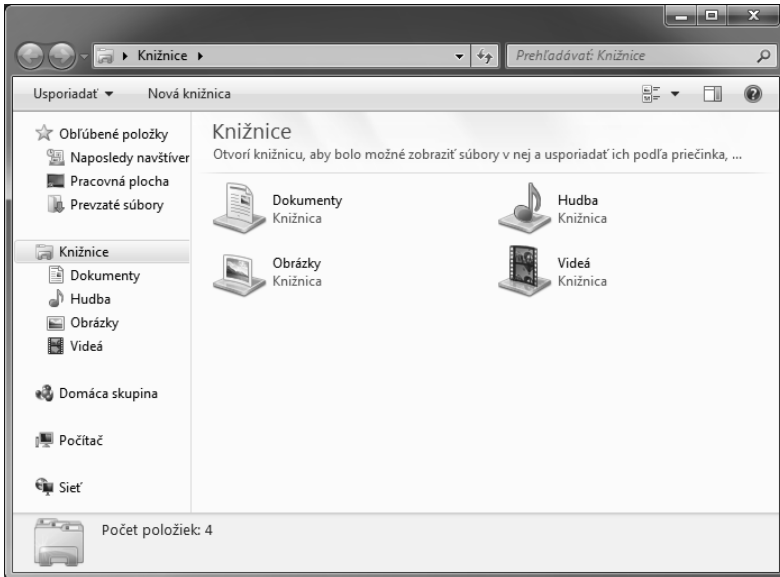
▸ Knižnice ▸

Prehľadávať: Knižnice

Usporiadať ▾ Nová knižnica

Obľúbené položky
Naposledy navštíver
Pracovná plocha
Prevzaté súbory

Knižnice
Dokumenty
Hudba
Obrázky
Videá

Domáca skupina

Počítač

Sieť

Knižnice
Otvorí knižnicu, aby bolo možné zobraziť súbory v nej a usporiadať ich podľa priečinka, ...

Dokumenty
Knižnica

Hudba
Knižnica

Obrázky
Knižnica

Videá
Knižnica

Počet položiek: 4